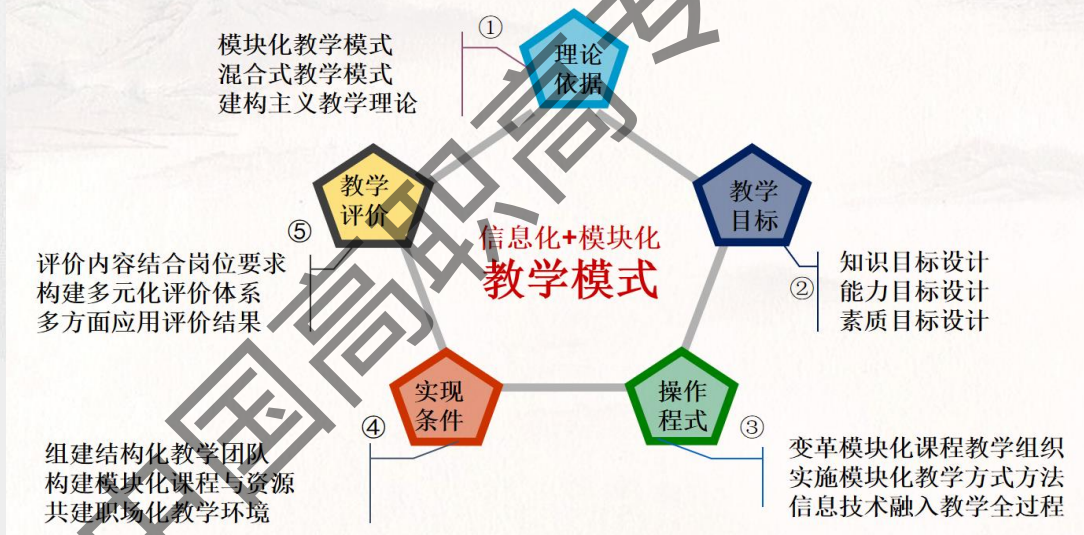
①
模块化教学模式
混合式教学模式
建构主义教学理论

理论
依据

教学
目标

②
知识目标设计
能力目标设计
素质目标设计

操作
程式

③
变革模块化课程教学组织
实施模块化教学方式方法
信息技术融入教学全过程

实现
条件

④
组建结构化教学团队
构建模块化课程与资源
共建职场化教学环境

教学
评价

⑤
评价内容结合岗位要求
构建多元化评价体系
多方面应用评价结果

信息化+模块化
教学模式

中国高职高专